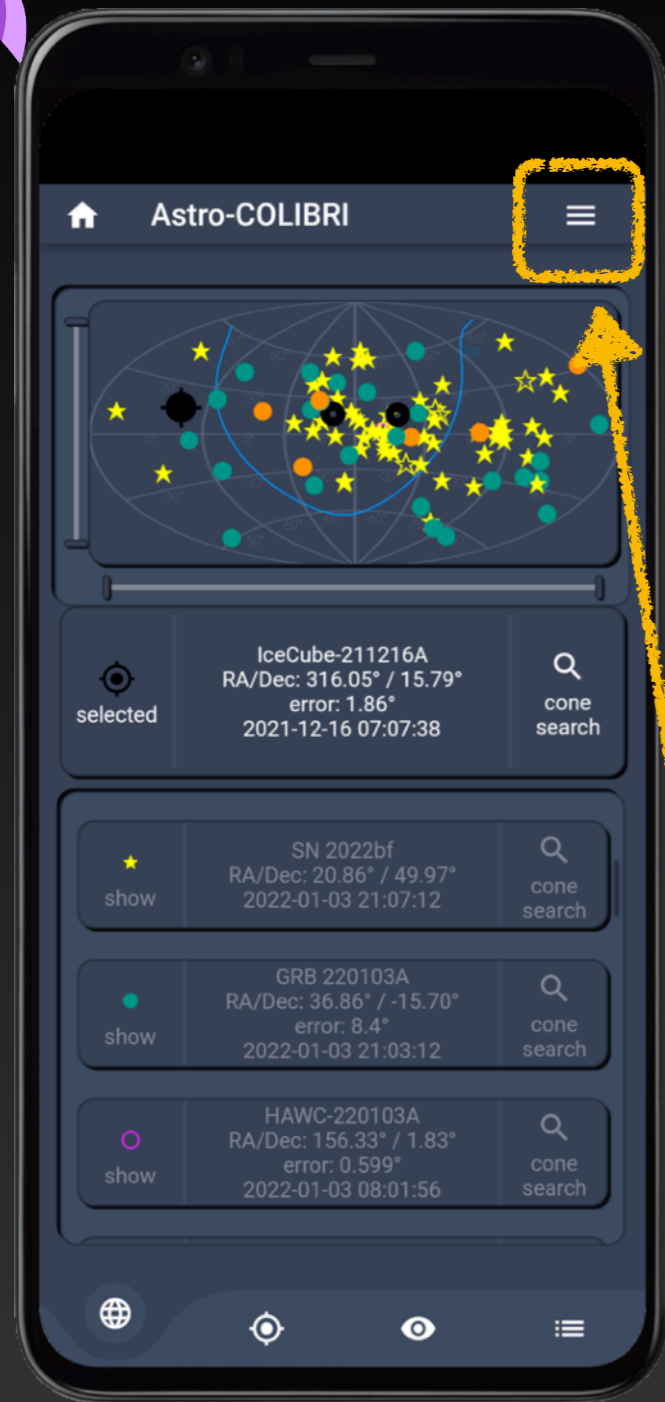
Astro-COLIBRI

selected

IceCube-211216A
RA/Dec: 316.05° / 15.79°
error: 1.86°
2021-12-16 07:07:38

cone search

show

SN 2022bf
RA/Dec: 20.86° / 49.97°
2022-01-03 21:07:12

cone search

show

GRB 220103A
RA/Dec: 36.86° / -15.70°
error: 8.4°
2022-01-03 21:03:12

cone search

show

HAWC-220103A
RA/Dec: 156.33° / 1.83°
error: 0.599°
2022-01-03 08:01:56

cone search